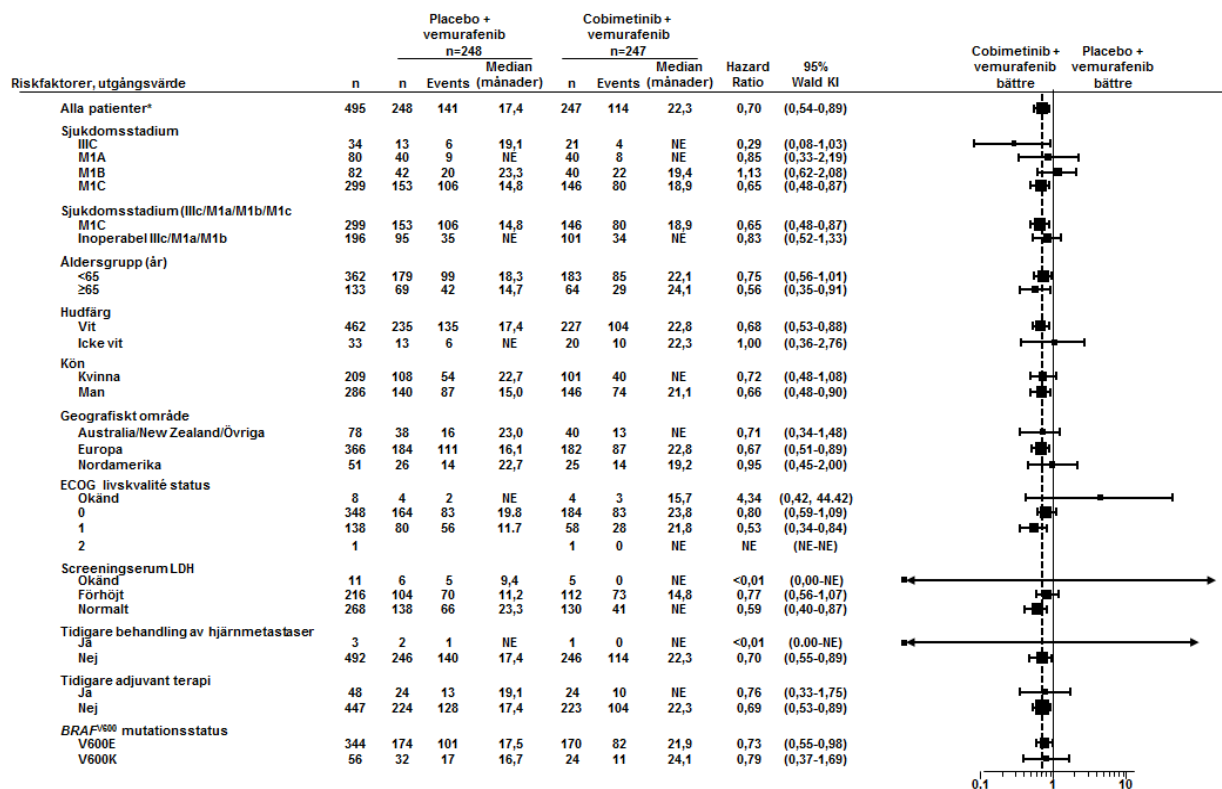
| Riskfaktorer, utgångsvärde | n | Placebo + vemurafenib n=248 n | Events | Median (månader) | Cobimetinib + vemurafenib n=247 n | Events | Median (månader) | Hazard Ratio | 95% Wald KI |
|---|---|---|---|---|---|---|---|---|---|
| Alla patienter* | 495 | 248 | 141 | 17,4 | 247 | 114 | 22,3 | 0,70 | (0,54-0,89) |
| Sjukdomsstadium | | | | | | | | | |
| IIIC | 34 | 13 | 6 | 19,1 | 21 | 4 | NE | 0,29 | (0,08-1,03) |
| M1A | 80 | 40 | 9 | NE | 40 | 8 | NE | 0,85 | (0,33-2,19) |
| M1B | 82 | 42 | 20 | 23,3 | 40 | 22 | 19,4 | 1,13 | (0,62-2,08) |
| M1C | 299 | 153 | 106 | 14,8 | 146 | 80 | 18,9 | 0,65 | (0,48-0,87) |
| Sjukdomsstadium (IIIc/M1a/M1b/M1c | | | | | | | | | |
| M1C | 299 | 153 | 106 | 14,8 | 146 | 80 | 18,9 | 0,65 | (0,48-0,87) |
| Inoperabel IIIc/M1a/M1b | 196 | 95 | 35 | NE | 101 | 34 | NE | 0,83 | (0,52-1,33) |
| Åldersgrupp (år) | | | | | | | | | |
| <65 | 362 | 179 | 99 | 18,3 | 183 | 85 | 22,1 | 0,75 | (0,56-1,01) |
| ≥65 | 133 | 69 | 42 | 14,7 | 64 | 29 | 24,1 | 0,56 | (0,35-0,91) |
| Hudfärg | | | | | | | | | |
| Vit | 462 | 235 | 135 | 17,4 | 227 | 104 | 22,8 | 0,68 | (0,53-0,88) |
| Icke vit | 33 | 13 | 6 | NE | 20 | 10 | 22,3 | 1,00 | (0,36-2,76) |
| Kön | | | | | | | | | |
| Kvinna | 209 | 108 | 54 | 22,7 | 101 | 40 | NE | 0,72 | (0,48-1,08) |
| Man | 286 | 140 | 87 | 15,0 | 146 | 74 | 21,1 | 0,66 | (0,48-0,90) |
| Geografiskt område | | | | | | | | | |
| Australia/New Zealand/Övriga | 78 | 38 | 16 | 23,0 | 40 | 13 | NE | 0,71 | (0,34-1,48) |
| Europa | 366 | 184 | 111 | 16,1 | 182 | 87 | 22,8 | 0,67 | (0,51-0,89) |
| Nordamerika | 51 | 26 | 14 | 22,7 | 25 | 14 | 19,2 | 0,95 | (0,45-2,00) |
| ECOG livskvalité status | | | | | | | | | |
| Okänd | 8 | 4 | 2 | NE | 4 | 3 | 15,7 | 4,34 | (0,42, 44.42) |
| 0 | 348 | 164 | 83 | 19.8 | 184 | 83 | 23,8 | 0,80 | (0,59-1,09) |
| 1 | 138 | 80 | 56 | 11.7 | 58 | 28 | 21,8 | 0,53 | (0,34-0,84) |
| 2 | 1 | | | | 1 | 0 | NE | NE | (NE-NE) |
| Screeningserum LDH | | | | | | | | | |
| Okänd | 11 | 6 | 5 | 9,4 | 5 | 0 | NE | <0,01 | (0,00-NE) |
| Förhöjt | 216 | 104 | 70 | 11,2 | 112 | 73 | 14,8 | 0,77 | (0,56-1,07) |
| Normalt | 268 | 138 | 66 | 23,3 | 130 | 41 | NE | 0,59 | (0,40-0,87) |
| Tidigare behandling av hjärnmetastaser | | | | | | | | | |
| Ja | 3 | 2 | 1 | NE | 1 | 0 | NE | <0,01 | (0.00-NE) |
| Nej | 492 | 246 | 140 | 17,4 | 246 | 114 | 22,3 | 0,70 | (0,55-0,89) |
| Tidigare adjuvant terapi | | | | | | | | | |
| Ja | 48 | 24 | 13 | 19,1 | 24 | 10 | NE | 0,76 | (0,33-1,75) |
| Nej | 447 | 224 | 128 | 17,4 | 223 | 104 | 22,3 | 0,69 | (0,53-0,89) |
| $BRAF^{V600}$ mutationsstatus | | | | | | | | | |
| V600E | 344 | 174 | 101 | 17,5 | 170 | 82 | 21,9 | 0,73 | (0,55-0,98) |
| V600K | 56 | 32 | 17 | 16,7 | 24 | 11 | 24,1 | 0,79 | (0,37-1,69) |

Cobimetinib + vemurafenib bättre
Placebo + vemurafenib bättre

0.1 1 10